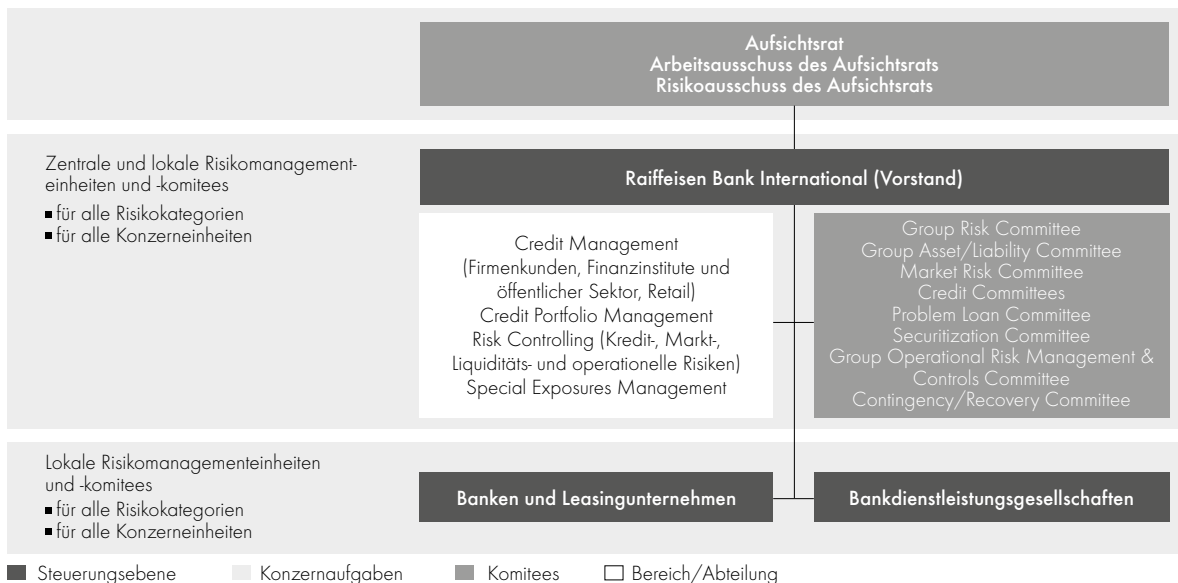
Aufsichtsrat
Arbeitsausschuss des Aufsichtsrats
Risikoausschuss des Aufsichtsrats

Zentrale und lokale Risikomanagementeinheiten und -komitees
- für alle Risikokategorien
- für alle Konzerneinheiten

Raiffeisen Bank International (Vorstand)

Credit Management
(Firmenkunden, Finanzinstitute und öffentlicher Sektor, Retail)
Credit Portfolio Management
Risk Controlling (Kredit-, Markt-, Liquiditäts- und operationelle Risiken)
Special Exposures Management

Group Risk Committee
Group Asset/Liability Committee
Market Risk Committee
Credit Committees
Problem Loan Committee
Securitization Committee
Group Operational Risk Management & Controls Committee
Contingency/Recovery Committee

Lokale Risikomanagementeinheiten und -komitees
- für alle Risikokategorien
- für alle Konzerneinheiten

Banken und Leasingunternehmen

Bankdienstleistungsgesellschaften

Steuerungsebene
Konzernaufgaben
Komitees
Bereich/Abteilung